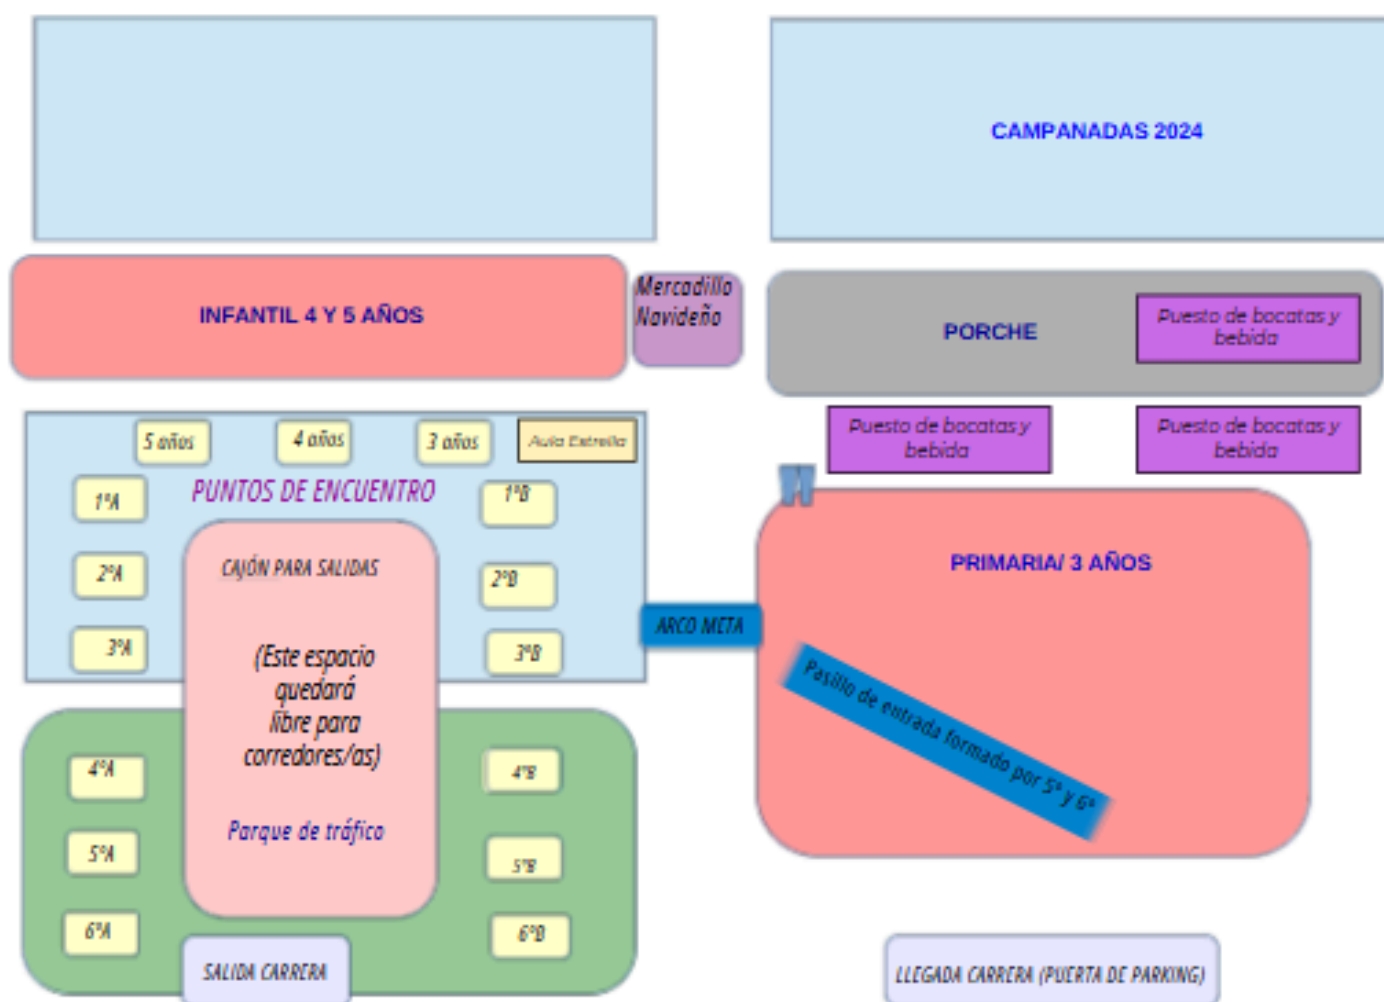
CAMPANADAS 2024

INFANTIL 4 Y 5 AÑOS

Mercadillo Navideño

PORCHE

Puesto de bocatas y bebida

Puesto de bocatas y bebida

Puesto de bocatas y bebida

5 años

4 años

3 años

Aula Estrella

PUNTOS DE ENCUENTRO

1ºA

1ºB

2ºA

2ºB

3ºA

3ºB

CAJÓN PARA SALIDAS

(Este espacio quedará libre para corredores/as)

Parque de tráfico

4ºA

4ºB

5ºA

5ºB

6ºA

6ºB

SALIDA CARRERA

ARCO META

PRIMARIA/ 3 AÑOS

Pasillo de entrada formado por 5º y 6º

LLEGADA CARRERA (PUERTA DE PARKING)